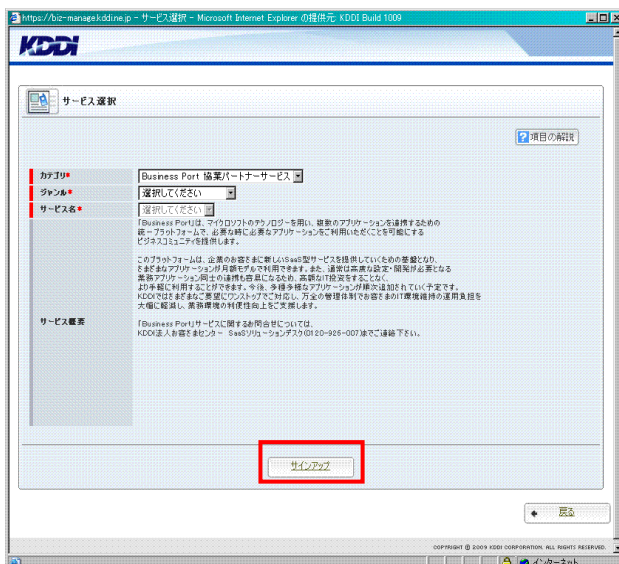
https://biz-manage.kddi.ne.jp - サービス選択 - Microsoft Internet Explorer の提供元: KDDI Build 1009

KDDI

サービス選択

項目の解説

| | |
|---|---|
| カテゴリ* | Business Port 協業パートナーサービス |
| ジャンル* | 選択してください |
| サービス名* | 選択してください |
| サービス概要 | 「Business Port」は、マイクロソフトのテクノロジーを用い、複数のアプリケーションを連携するための統一プラットフォームで、必要な時に必要なアプリケーションをご利用いただくことを可能にするビジネスコミュニティを提供します。<br><br>このプラットフォームは、企業のお客さまに新しいSaaS型サービスを提供していくための基盤となり、さまざまなアプリケーションが月額モデルで利用できます。また、運用は高度な設定・開発が必要となる業務アプリケーション同士の連携も容易になるため、高額なIT投資をすることなく、より手軽に利用することができます。今後、多種多様なアプリケーションが順次追加されていく予定です。KDDIではさまざまなご要望にワンストップでご対応し、万全の管理体制でお客さまのIT環境維持の運用負担を大幅に軽減し、業務環境の利便性向上をご支援します。<br><br>「Business Port」サービスに関するお問合せについては、KDDI法人お客さまセンター SaaSソリューションデスク(0120-925-007)までご連絡下さい。 |

サインアップ

戻る

COPYRIGHT © 2009 KDDI CORPORATION. ALL RIGHTS RESERVED.

インターネット